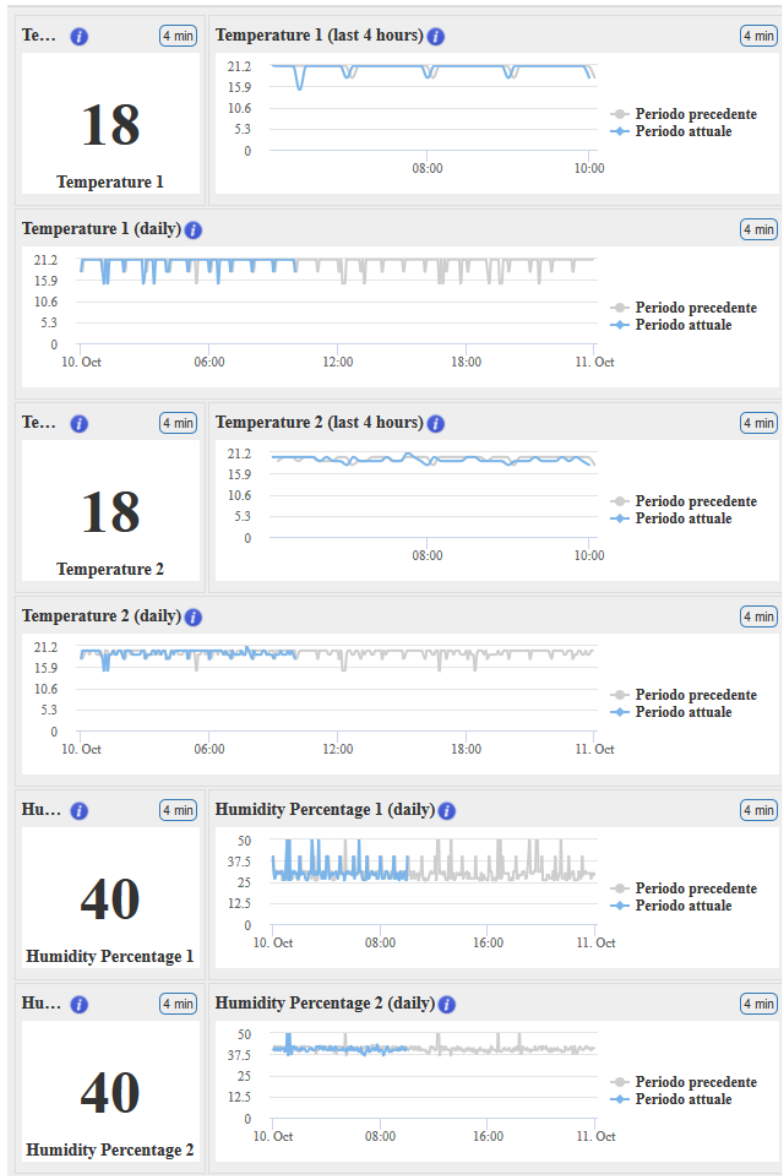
Te... i 4 min

18

Temperature 1

Temperature 1 (last 4 hours) i 4 min

21.2
15.9
10.6
5.3
0

08:00 10:00

Periodo precedente
Periodo attuale

Temperature 1 (daily) i 4 min

21.2
15.9
10.6
5.3
0

10. Oct 06:00 12:00 18:00 11. Oct

Periodo precedente
Periodo attuale

Te... i 4 min

18

Temperature 2

Temperature 2 (last 4 hours) i 4 min

21.2
15.9
10.6
5.3
0

08:00 10:00

Periodo precedente
Periodo attuale

Temperature 2 (daily) i 4 min

21.2
15.9
10.6
5.3
0

10. Oct 06:00 12:00 18:00 11. Oct

Periodo precedente
Periodo attuale

Hu... i 4 min

40

Humidity Percentage 1

Humidity Percentage 1 (daily) i 4 min

50
37.5
25
12.5
0

10. Oct 08:00 16:00 11. Oct

Periodo precedente
Periodo attuale

Hu... i 4 min

40

Humidity Percentage 2

Humidity Percentage 2 (daily) i 4 min

50
37.5
25
12.5
0

10. Oct 08:00 16:00 11. Oct

Periodo precedente
Periodo attuale